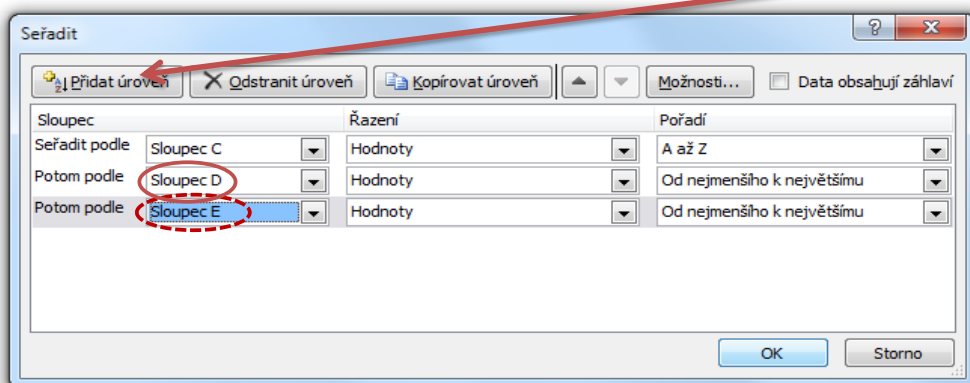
Seřadit

?
X

Přidat úroveň
Odstranit úroveň
Kopírovat úroveň
Možnosti...
Data obsahují záhlaví

| Sloupec | | Řazení | Pořadí |
|---|---|---|---|
| Seřadit podle | Sloupec C | Hodnoty | A až Z |
| Potom podle | Sloupec D | Hodnoty | Od nejmenšího k největšímu |
| Potom podle | Sloupec E | Hodnoty | Od nejmenšího k největšímu |

OK
Storno